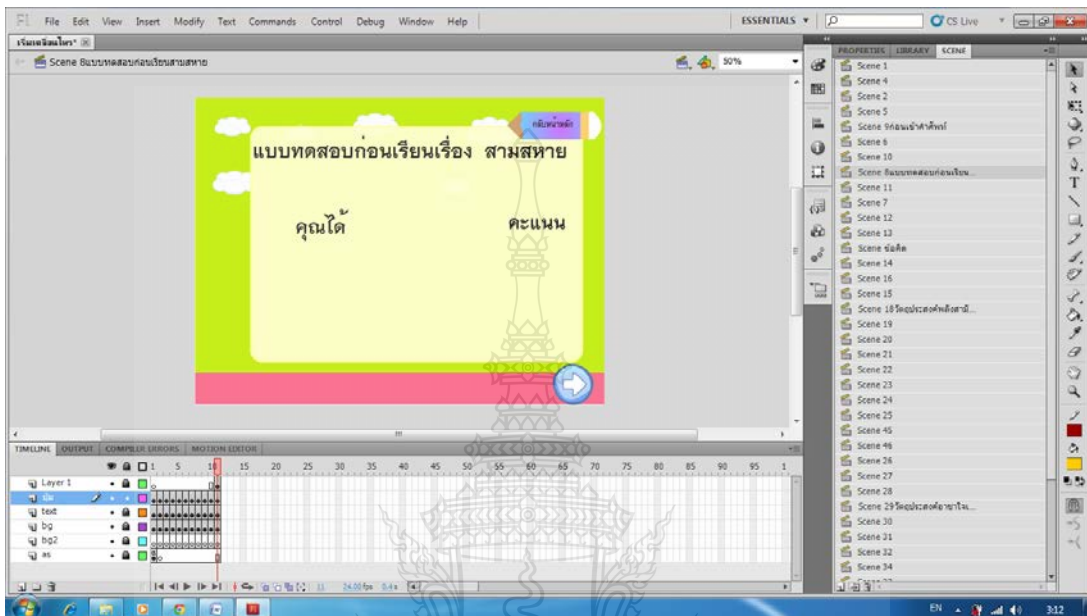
Fl File Edit View Insert Modify Text Commands Control Debug Window Help

ESSENTIALS ▾ CS Live

เริ่มเรียนไทย* ×

Scene 8แบบทดสอบก่อนเรียนสามสหาย

50%

กลับหน้าหลัก

แบบทดสอบก่อนเรียนเรื่อง สามสหาย

คุณได้

คะแนน

PROPERTIES LIBRARY SCENE

Scene 1
Scene 4
Scene 2
Scene 5
Scene 9คำศัพท์
Scene 6
Scene 10
Scene 8แบบทดสอบก่อนเรียน...
Scene 11
Scene 7
Scene 12
Scene 13
Scene ข้อคิด
Scene 14
Scene 16
Scene 15
Scene 18วัตถุประสงค์หลังสามี...
Scene 19
Scene 20
Scene 21
Scene 22
Scene 23
Scene 24
Scene 25
Scene 45
Scene 46
Scene 26
Scene 27
Scene 28
Scene 29วัตถุประสงค์อาชาใน...
Scene 30
Scene 31
Scene 32
Scene 34

TIMELINE OUTPUT COMPILER ERRORS MOTION EDITOR

1 5 10 15 20 25 30 35 40 45 50 55 60 65 70 75 80 85 90 95

Layer 1
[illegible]
text
bg
bg2
as

11 24.00fps 0.4s

EN 3:12